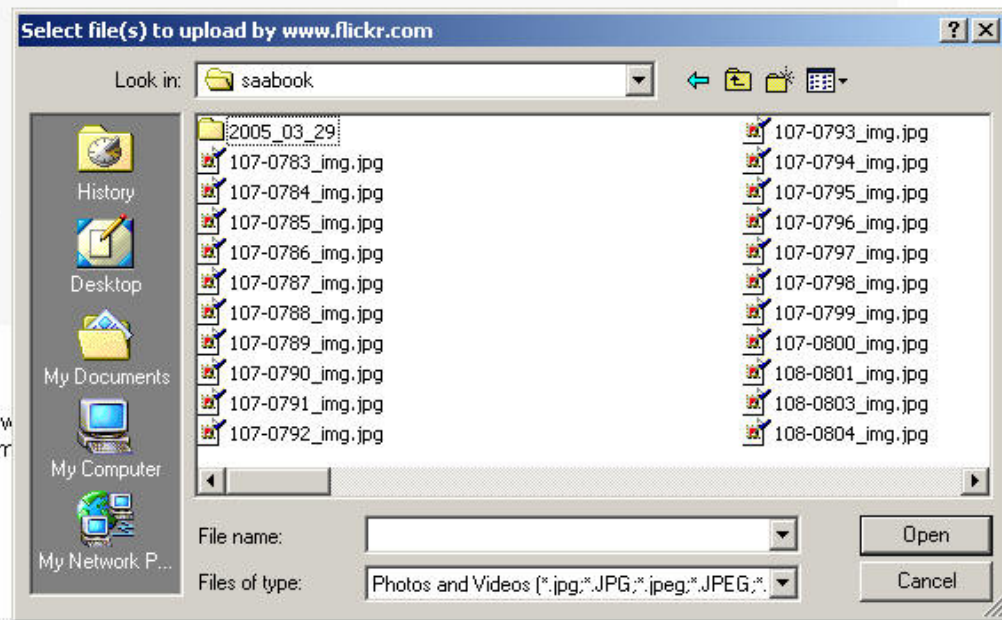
Select file(s) to upload by www.flickr.com

? X

Look in: saabook

History
Desktop
My Documents
My Computer
My Network P...

2005_03_29
107-0783_img.jpg
107-0784_img.jpg
107-0785_img.jpg
107-0786_img.jpg
107-0787_img.jpg
107-0788_img.jpg
107-0789_img.jpg
107-0790_img.jpg
107-0791_img.jpg
107-0792_img.jpg

107-0793_img.jpg
107-0794_img.jpg
107-0795_img.jpg
107-0796_img.jpg
107-0797_img.jpg
107-0798_img.jpg
107-0799_img.jpg
107-0800_img.jpg
108-0801_img.jpg
108-0803_img.jpg
108-0804_img.jpg

File name:
Files of type: Photos and Videos (*.jpg;*.JPG;*.jpeg;*.JPEG;*.

Open
Cancel